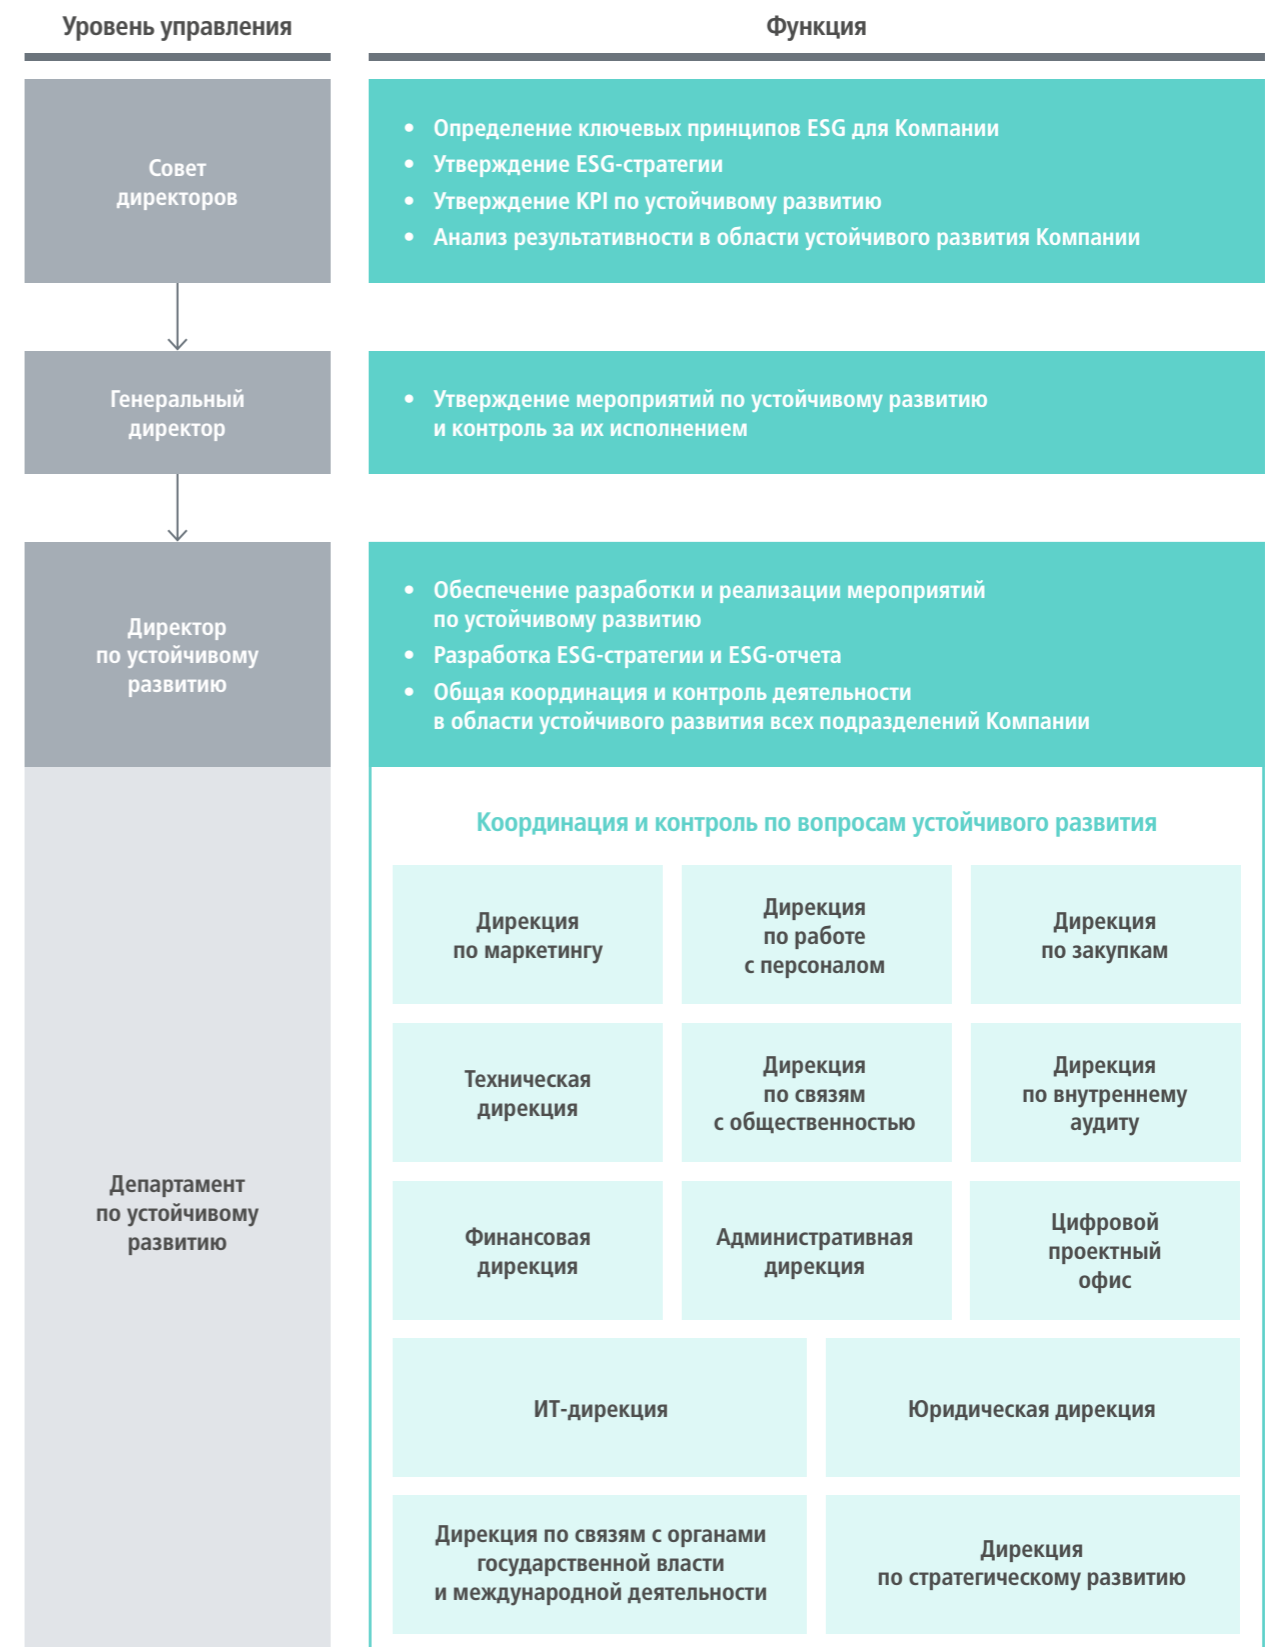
Уровень управления

Функция

Совет директоров

- Определение ключевых принципов ESG для Компании
- Утверждение ESG-стратегии
- Утверждение KPI по устойчивому развитию
- Анализ результативности в области устойчивого развития Компании

Генеральный директор

- Утверждение мероприятий по устойчивому развитию и контроль за их исполнением

Директор по устойчивому развитию

- Обеспечение разработки и реализации мероприятий по устойчивому развитию
- Разработка ESG-стратегии и ESG-отчета
- Общая координация и контроль деятельности в области устойчивого развития всех подразделений Компании

Департамент по устойчивому развитию

Координация и контроль по вопросам устойчивого развития

Дирекция по маркетингу

Дирекция по работе с персоналом

Дирекция по закупкам

Техническая дирекция

Дирекция по связям с общественностью

Дирекция по внутреннему аудиту

Финансовая дирекция

Административная дирекция

Цифровой проектный офис

ИТ-дирекция

Юридическая дирекция

Дирекция по связям с органами государственной власти и международной деятельности

Дирекция по стратегическому развитию